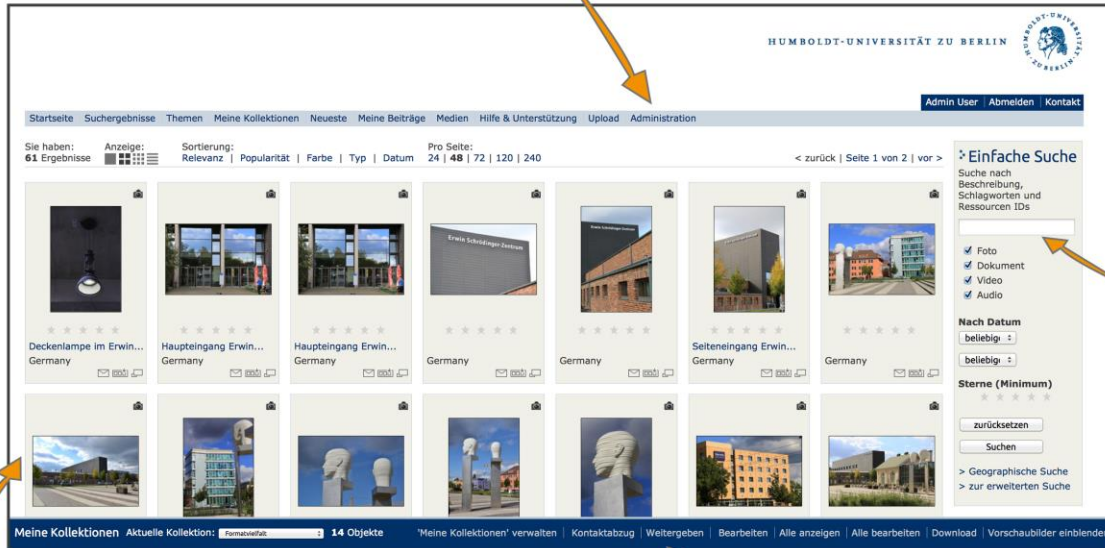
HUMBOLDT-UNIVERSITÄT ZU BERLIN

Admin User | Abmelden | Kontakt

Startseite Suchergebnisse Themen Meine Kollektionen Neueste Meine Beiträge Medien Hilfe & Unterstützung Upload Administration

Sie haben: 61 Ergebnisse

Anzeige:

Sortierung: Relevanz | Popularität | Farbe | Typ | Datum

Pro Seite: 24 | 48 | 72 | 120 | 240

< zurück | Seite 1 von 2 | vor >

Deckenlampe im Erwin...
Germany

Haupteingang Erwin...
Germany

Haupteingang Erwin...
Germany

Germany

Germany

Seiteneingang Erwin...
Germany

Germany

Einfache Suche

Suche nach Beschreibung, Schlagworten und Ressourcen IDs

Foto
Dokument
Video
Audio

Nach Datum
beliebig
beliebig

Sterne (Minimum)

zurücksetzen
Suchen

> Geographische Suche
> zur erweiterten Suche

Meine Kollektionen Aktuelle Kollektion: Formatvielfalt 14 Objekte 'Meine Kollektionen' verwalten | Kontaktabzug | Weitergeben | Bearbeiten | Alle anzeigen | Alle bearbeiten | Download | Vorschaubilder einblenden